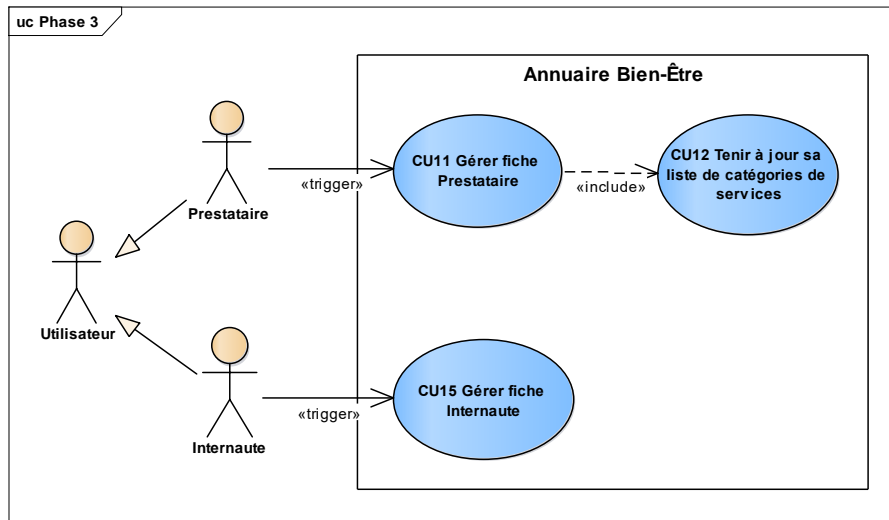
uc Phase 3

Annuaire Bien-Être

Prestataire

«trigger»

CU11 Gérer fiche Prestataire

«include»

CU12 Tenir à jour sa liste de catégories de services

Utilisateur

Internaute

«trigger»

CU15 Gérer fiche Internaute